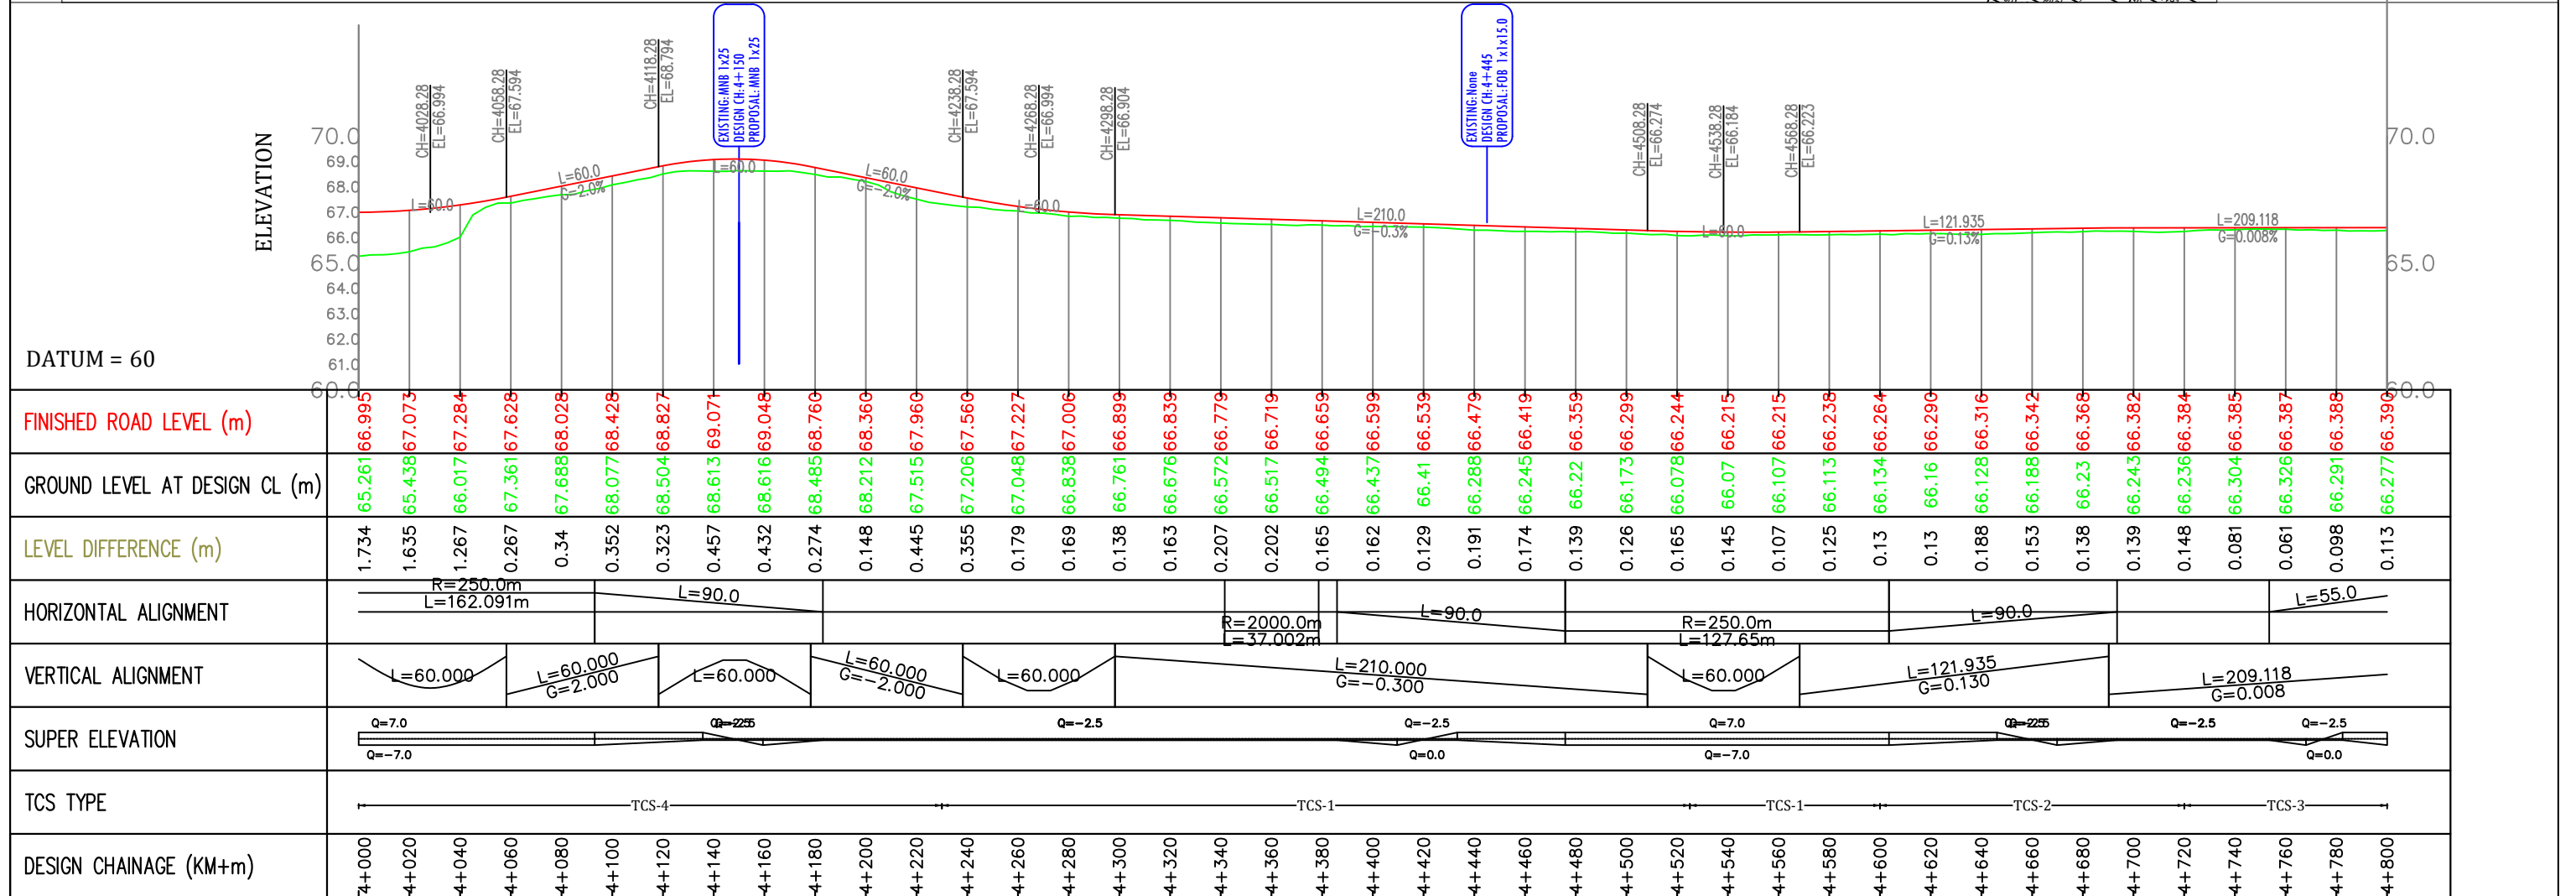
ELEVATION

70.0
69.0
68.0
67.0
66.0
65.0
64.0
63.0
62.0
61.0
60.0

DATUM = 60

CH=4028.28 EL=66.994
CH=4058.28 EL=67.594
CH=4118.28 EL=68.794
EXISTING:MNB 1x25 DESIGN CH:4+150 PROPOSAL:MNB 1x25
CH=4238.28 EL=67.594
CH=4268.28 EL=66.994
CH=4298.28 EL=66.904
EXISTING:None DESIGN CH:4+445 PROPOSAL:FOB 1x1x15.0
CH=4508.28 EL=66.274
CH=4538.28 EL=66.184
CH=4568.28 EL=66.223

L=60.0
L=60.0 G=2.0%
L=60.0
L=60.0 G=-2.0%
L=60.0
L=210.0 G=-0.3%
L=60.0
L=121.935 G=0.13%
L=209.118 G=0.008%

70.0
65.0
60.0

| FINISHED ROAD LEVEL (m) | 66.995 | 67.073 | 67.284 | 67.628 | 68.028 | 68.428 | 68.827 | 69.071 | 69.048 | 68.760 | 68.360 | 67.960 | 67.560 | 67.227 | 67.006 | 66.899 | 66.839 | 66.779 | 66.719 | 66.659 | 66.599 | 66.539 | 66.479 | 66.419 | 66.359 | 66.299 | 66.244 | 66.215 | 66.215 | 66.238 | 66.264 | 66.290 | 66.316 | 66.342 | 66.368 | 66.382 | 66.384 | 66.385 | 66.387 | 66.388 | 66.390 |
|---|---|---|---|---|---|---|---|---|---|---|---|---|---|---|---|---|---|---|---|---|---|---|---|---|---|---|---|---|---|---|---|---|---|---|---|---|---|---|---|---|---|
| GROUND LEVEL AT DESIGN CL (m) | 65.261 | 65.438 | 66.017 | 67.361 | 67.688 | 68.077 | 68.504 | 68.613 | 68.616 | 68.485 | 68.212 | 67.515 | 67.206 | 67.048 | 66.838 | 66.761 | 66.676 | 66.572 | 66.517 | 66.494 | 66.437 | 66.41 | 66.288 | 66.245 | 66.22 | 66.173 | 66.078 | 66.07 | 66.107 | 66.113 | 66.134 | 66.16 | 66.128 | 66.188 | 66.23 | 66.243 | 66.236 | 66.304 | 66.326 | 66.291 | 66.277 |
| LEVEL DIFFERENCE (m) | 1.734 | 1.635 | 1.267 | 0.267 | 0.34 | 0.352 | 0.323 | 0.457 | 0.432 | 0.274 | 0.148 | 0.445 | 0.355 | 0.179 | 0.169 | 0.138 | 0.163 | 0.207 | 0.202 | 0.165 | 0.162 | 0.129 | 0.191 | 0.174 | 0.139 | 0.126 | 0.165 | 0.145 | 0.107 | 0.125 | 0.13 | 0.13 | 0.188 | 0.153 | 0.138 | 0.139 | 0.148 | 0.081 | 0.061 | 0.098 | 0.113 |

HORIZONTAL ALIGNMENT
R=250.0m L=162.091m
L=90.0
R=2000.0m L=37.002m
L=90.0
R=250.0m L=127.65m
L=90.0
L=55.0

VERTICAL ALIGNMENT
L=60.000
L=60.000 G=2.000
L=60.000
L=60.000 G=-2.000
L=60.000
L=210.000 G=-0.300
L=60.000
L=121.935 G=0.130
L=209.118 G=0.008

SUPER ELEVATION
Q=7.0
Q=-7.0
Q=-2.5
Q=-2.5
Q=-2.5
Q=0.0
Q=7.0
Q=-7.0
Q=-2.5
Q=-2.5
Q=-2.5
Q=0.0

TCS TYPE
TCS-4
TCS-1
TCS-1
TCS-2
TCS-3

DESIGN CHAINAGE (KM+m)
4+000 4+020 4+040 4+060 4+080 4+100 4+120 4+140 4+160 4+180 4+200 4+220 4+240 4+260 4+280 4+300 4+320 4+340 4+360 4+380 4+400 4+420 4+440 4+460 4+480 4+500 4+520 4+540 4+560 4+580 4+600 4+620 4+640 4+660 4+680 4+700 4+720 4+740 4+760 4+780 4+800